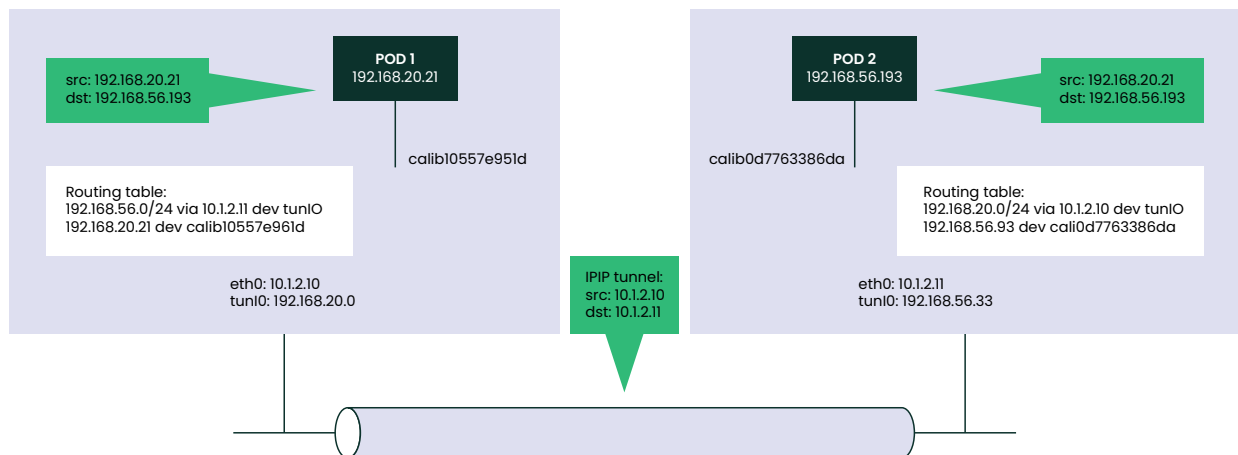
POD 1
192.168.20.21

src: 192.168.20.21
dst: 192.168.56.193

calib10557e951d

Routing table:
192.168.56.0/24 via 10.1.2.11 dev tunlO
192.168.20.21 dev calib10557e961d

eth0: 10.1.2.10
tunl0: 192.168.20.0

IPIP tunnel:
src: 10.1.2.10
dst: 10.1.2.11

POD 2
192.168.56.193

src: 192.168.20.21
dst: 192.168.56.193

calib0d7763386da

Routing table:
192.168.20.0/24 via 10.1.2.10 dev tunlO
192.168.56.93 dev cali0d7763386da

eth0: 10.1.2.11
tunl0: 192.168.56.33